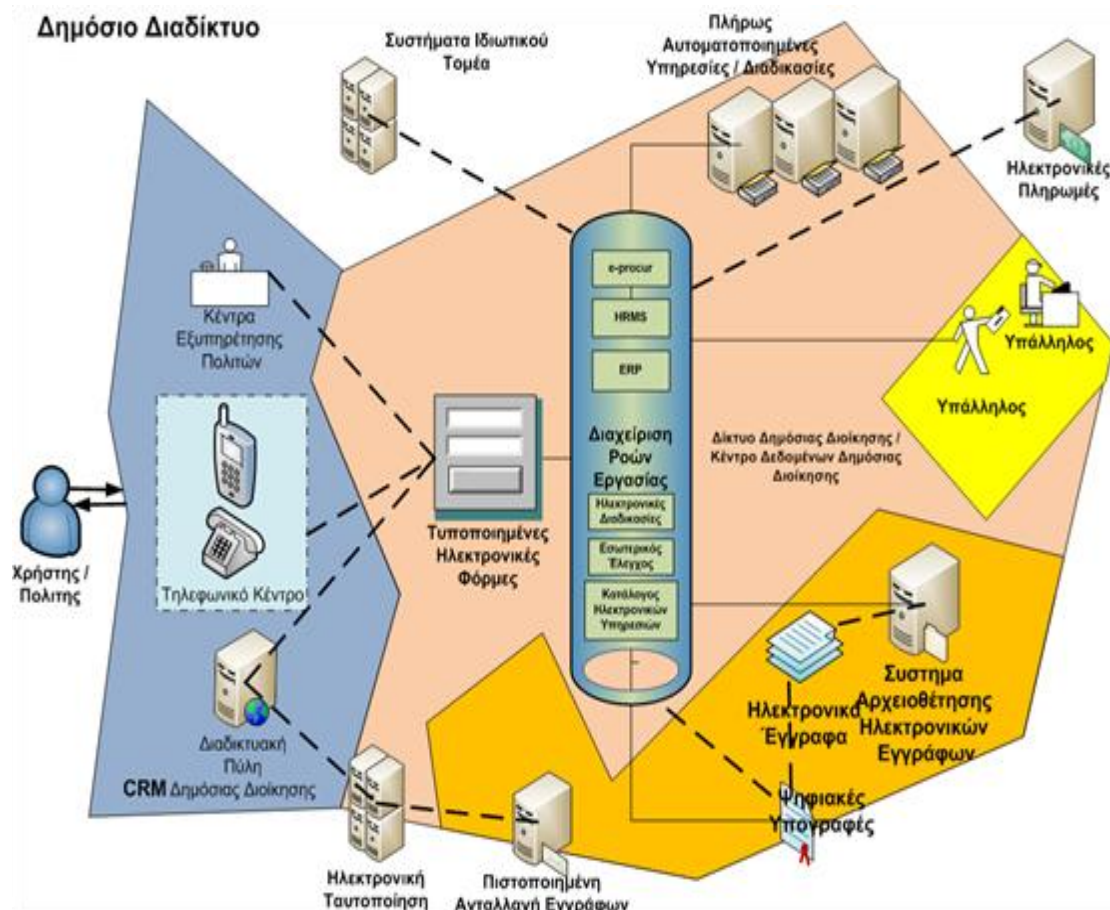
Δημόσιο Διαδίκτυο

Συστήματα Ιδιωτικού Τομέα

Πλήρως Αυτοματοποιημένες Υπηρεσίες / Διαδικασίες

Ηλεκτρονικές Πληρωμές

Κέντρα Εξυπηρέτησης Πολιτών

e-procur

HRMS

ERP

Υπάλληλος

Υπάλληλος

Διαχείριση Ροών Εργασίας

Δίκτυο Δημόσιας Διοίκησης / Κέντρο Δεδομένων Δημόσιας Διοίκησης

Ηλεκτρονικές Διαδικασίες

Εσωτερικός Έλεγχος

Κατάλογος Ηλεκτρονικών Υπηρεσιών

Χρήστης / Πολίτης

Τηλεφωνικό Κέντρο

Τυποποιημένες Ηλεκτρονικές Φόρμες

Συστημα Αρχειοθέτησης Ηλεκτρονικών Εγγράφων

Ηλεκτρονικά Έγγραφα

Διαδικτυακή Πύλη

CRM Δημόσιας Διοίκησης

Ψηφιακές Υπογραφές

Ηλεκτρονική Ταυτοποίηση

Πιστοποιημένη Ανταλλαγή Εγγράφων